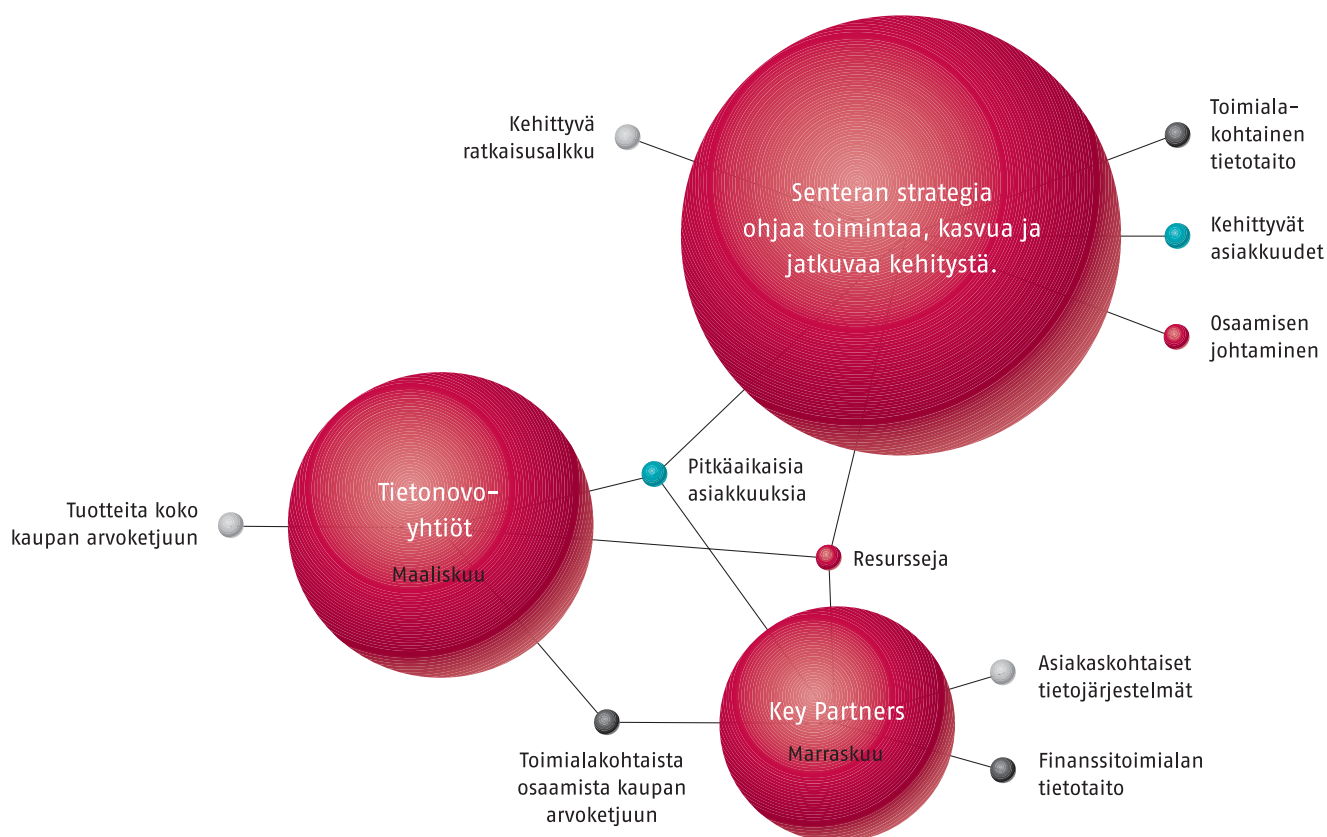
Kehittyvä ratkaisusalkku

Senteran strategia ohjaa toimintaa, kasvua ja jatkuvaa kehitystä.

Toimiala-kohtainen tietotaito

Kehittyvät asiakkuudet

Osaamisen johtaminen

Tuotteita koko kaupan arvoketjuun

Tietonovo-yhtiöt

Maaliskuu

Pitkäaikaisia asiakkuuksia

Resursseja

Key Partners

Marraskuu

Asiakaskohtaiset tietojärjestelmät

Finanssitoimialan tietotaito

Toimialakohtaista osaamista kaupan arvoketjuun